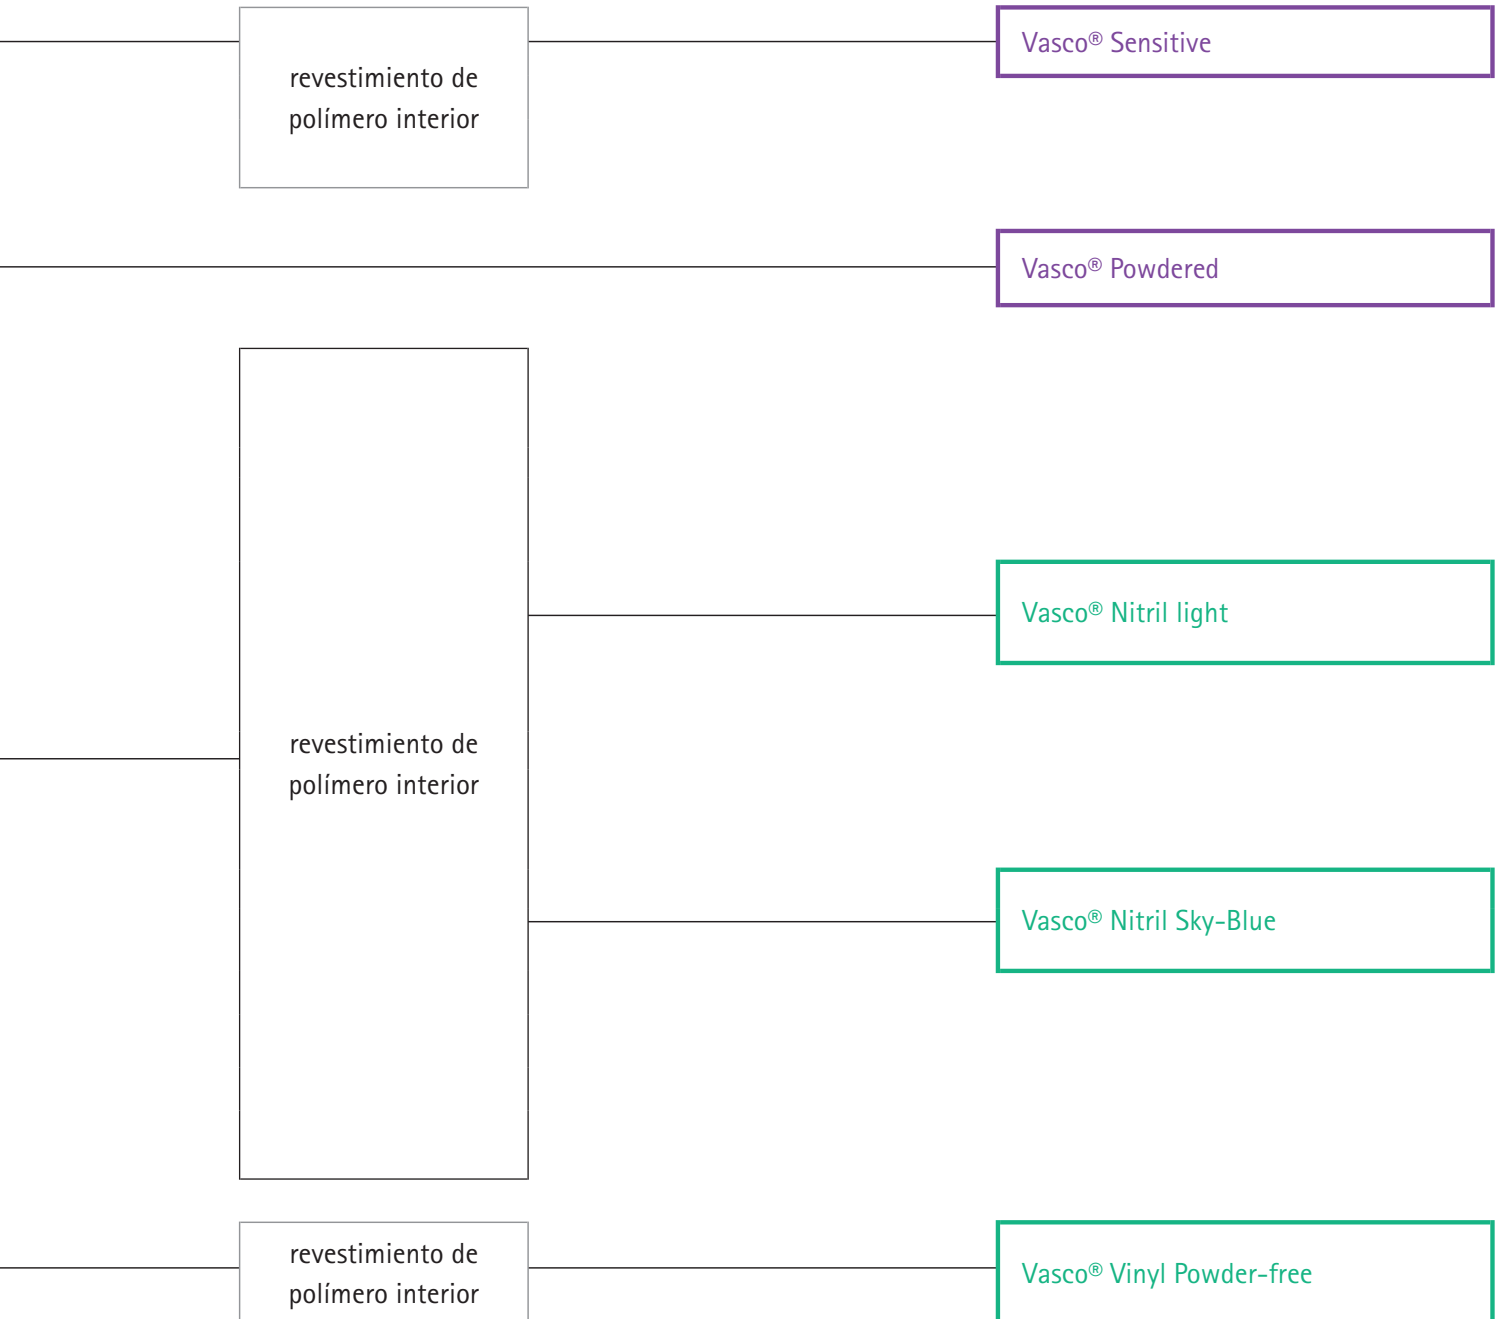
revestimiento de polímero interior

Vasco® Sensitive

Vasco® Powdered

revestimiento de polímero interior

Vasco® Nitril light

Vasco® Nitril Sky-Blue

revestimiento de polímero interior

Vasco® Vinyl Powder-free